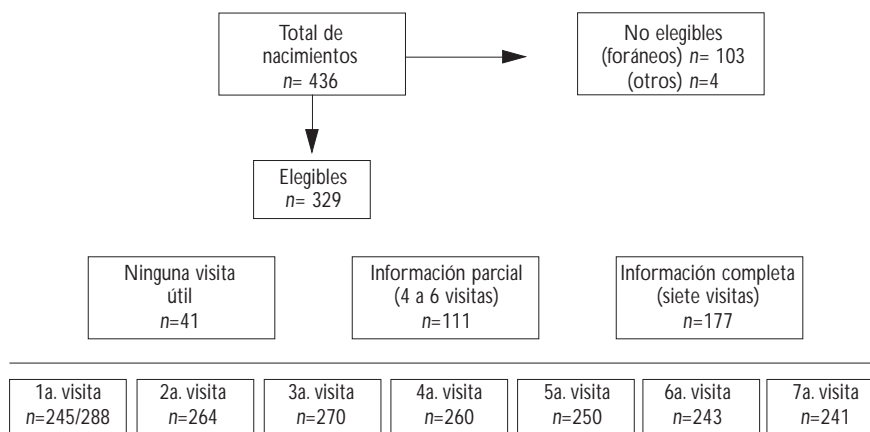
Total de nacimientos
$n$= 436

No elegibles
(foráneos) $n$= 103
(otros) $n$=4

Elegibles
$n$= 329

Ninguna visita útil
$n$=41

Información parcial
(4 a 6 visitas)
$n$=111

Información completa
(siete visitas)
$n$=177

1a. visita
$n$=245/288

2a. visita
$n$=264

3a. visita
$n$=270

4a. visita
$n$=260

5a. visita
$n$=250

6a. visita
$n$=243

7a. visita
$n$=241